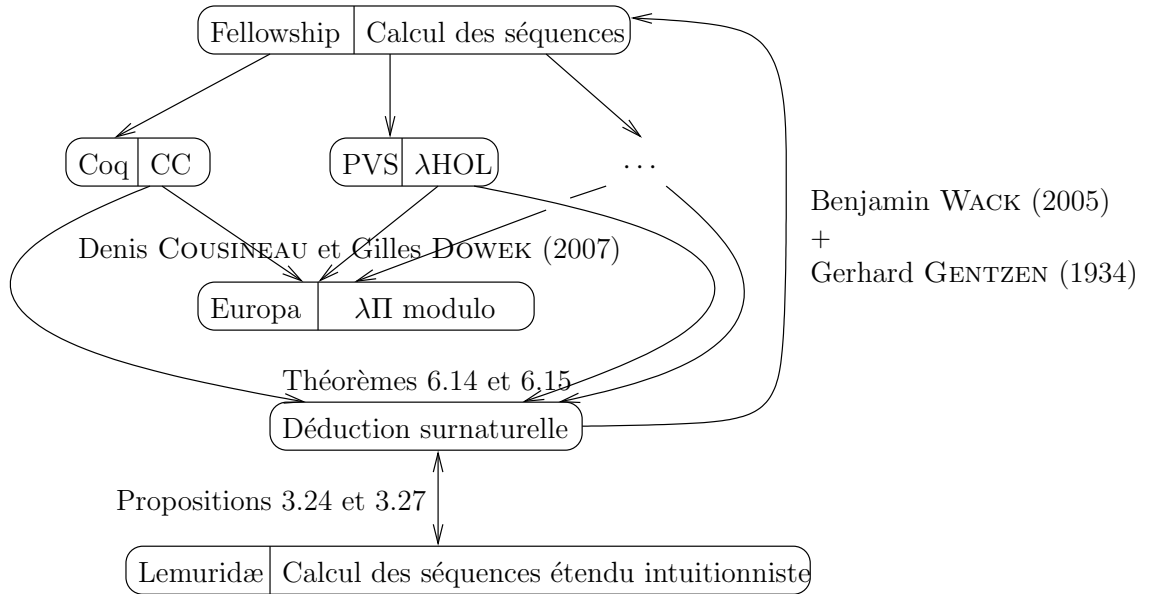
Fellowship | Calcul des séquences

Coq | CC

PVS | $\lambda$HOL

...

Benjamin WACK (2005)
+
Gerhard GENTZEN (1934)

Denis COUSINEAU et Gilles DOWEK (2007)

Europa | $\lambda\Pi$ modulo

Théorèmes 6.14 et 6.15

Déduction surnaturelle

Propositions 3.24 et 3.27

Lemuridæ | Calcul des séquences étendu intuitionniste